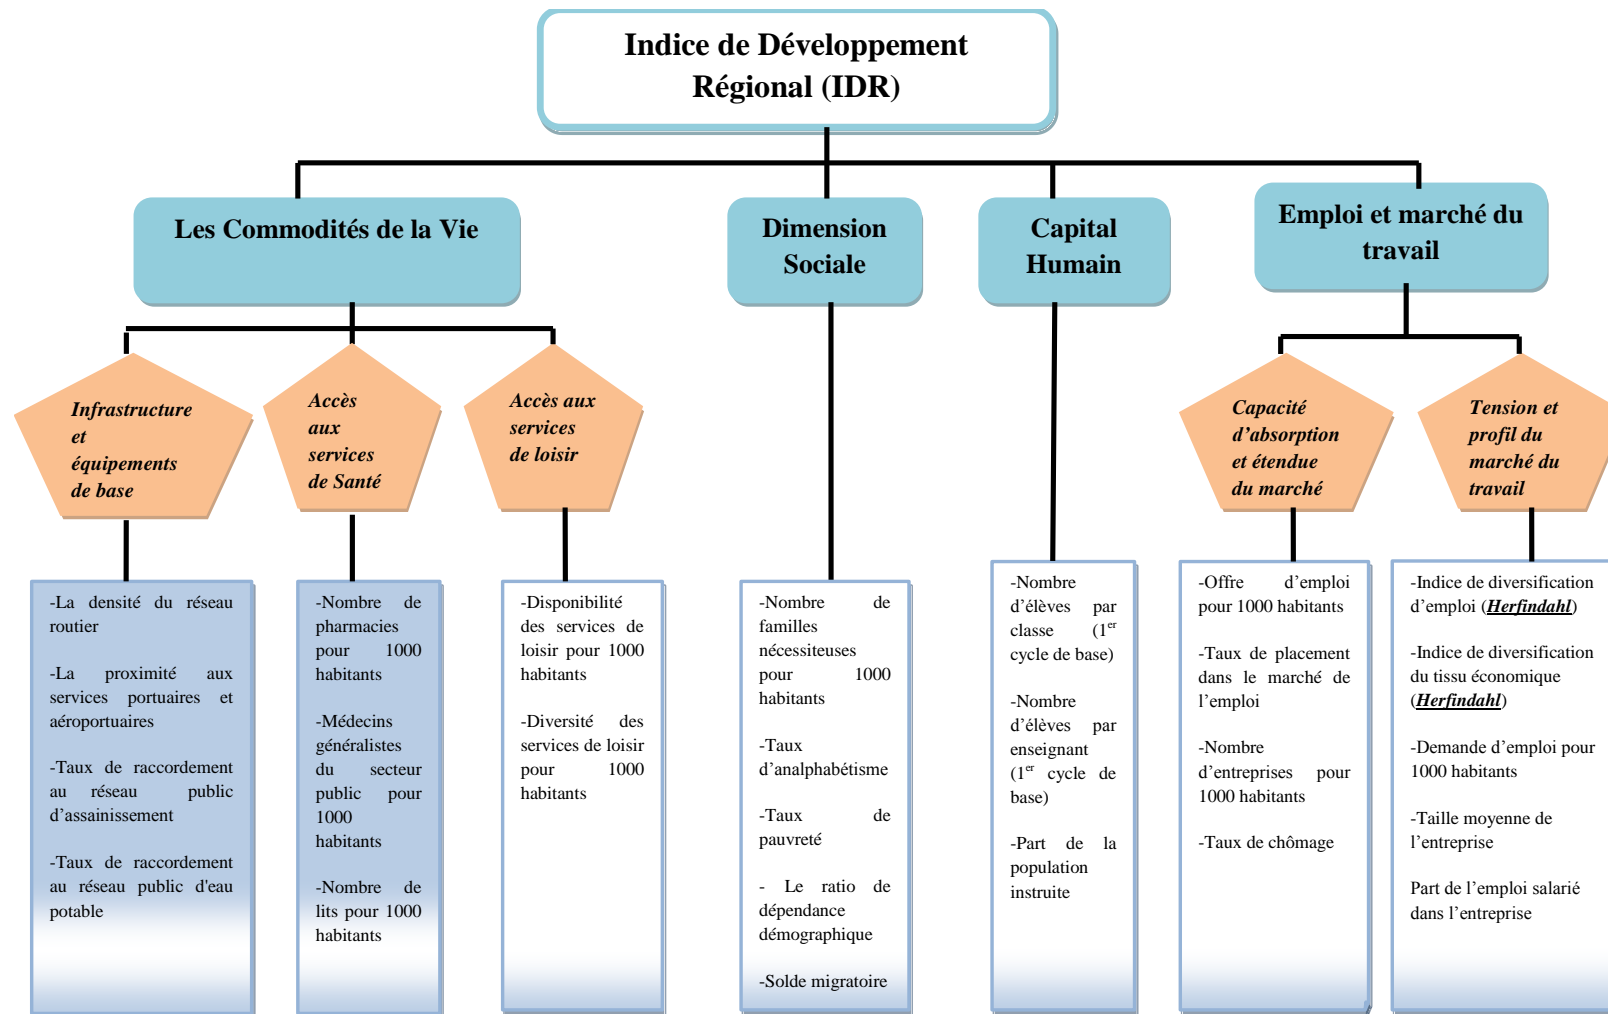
Indice de Développement Régional (IDR)

Les Commodités de la Vie

Dimension Sociale

Capital Humain

Emploi et marché du travail

Infrastructure et équipements de base

Accès aux services de Santé

Accès aux services de loisir

Capacité d'absorption et étendue du marché

Tension et profil du marché du travail

-La densité du réseau routier

-La proximité aux services portuaires et aéroportuaires

-Taux de raccordement au réseau public d'assainissement

-Taux de raccordement au réseau public d'eau potable

-Nombre de pharmacies pour 1000 habitants

-Médecins généralistes du secteur public pour 1000 habitants

-Nombre de lits pour 1000 habitants

-Disponibilité des services de loisir pour 1000 habitants

-Diversité des services de loisir pour 1000 habitants

-Nombre de familles nécessiteuses pour 1000 habitants

-Taux d'analphabétisme

-Taux de pauvreté

- Le ratio de dépendance démographique

-Solde migratoire

-Nombre d'élèves par classe ($1^{er}$ cycle de base)

-Nombre d'élèves par enseignant ($1^{er}$ cycle de base)

-Part de la population instruite

-Offre d'emploi pour 1000 habitants

-Taux de placement dans le marché de l'emploi

-Nombre d'entreprises pour 1000 habitants

-Taux de chômage

-Indice de diversification d'emploi (Herfindahl)

-Indice de diversification du tissu économique (Herfindahl)

-Demande d'emploi pour 1000 habitants

-Taille moyenne de l'entreprise

Part de l'emploi salarié dans l'entreprise